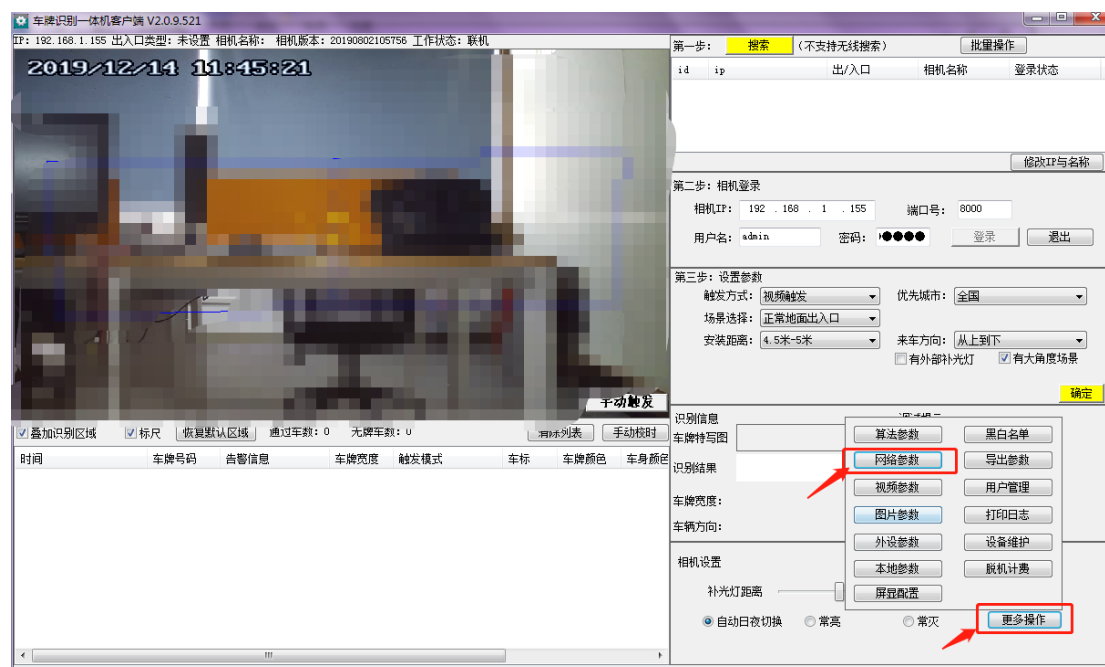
车牌识别一体机客户端 V2.0.9.521

IP: 192.168.1.155 出入口类型: 未设置 相机名称: 相机版本: 20190802105756 工作状态: 联机

2019/12/14 11:45:21

手动触发

叠加识别区域 标尺 恢复默认区域 通过车数: 0 无牌车数: 0 清除列表 手动校时

| 时间 | 车牌号码 | 告警信息 | 车牌宽度 | 触发模式 | 车标 | 车牌颜色 | 车身颜色 |
|---|---|---|---|---|---|---|---|

第一步: 搜索 (不支持无线搜索) 批量操作

| id | ip | 出/入口 | 相机名称 | 登录状态 |
|---|---|---|---|---|

修改IP与名称

第二步: 相机登录

相机IP: 192 . 168 . 1 . 155 端口号: 8000

用户名: admin 密码: ●●●●● 登录 退出

第三步: 设置参数

触发方式: 视频触发 优先城市: 全国

场景选择: 正常地面出入口

安装距离: 4.5米-5米 来车方向: 从上到下

有外部补光灯 有大角度场景

确定

识别信息

车牌特写图

识别结果

车牌宽度:

车辆方向:

算法参数 黑白名单

网络参数 导出参数

视频参数 用户管理

图片参数 打印日志

外设参数 设备维护

本地参数 脱机计费

屏显配置

相机设置

补光灯距离

自动日夜切换 常亮 常灭 更多操作